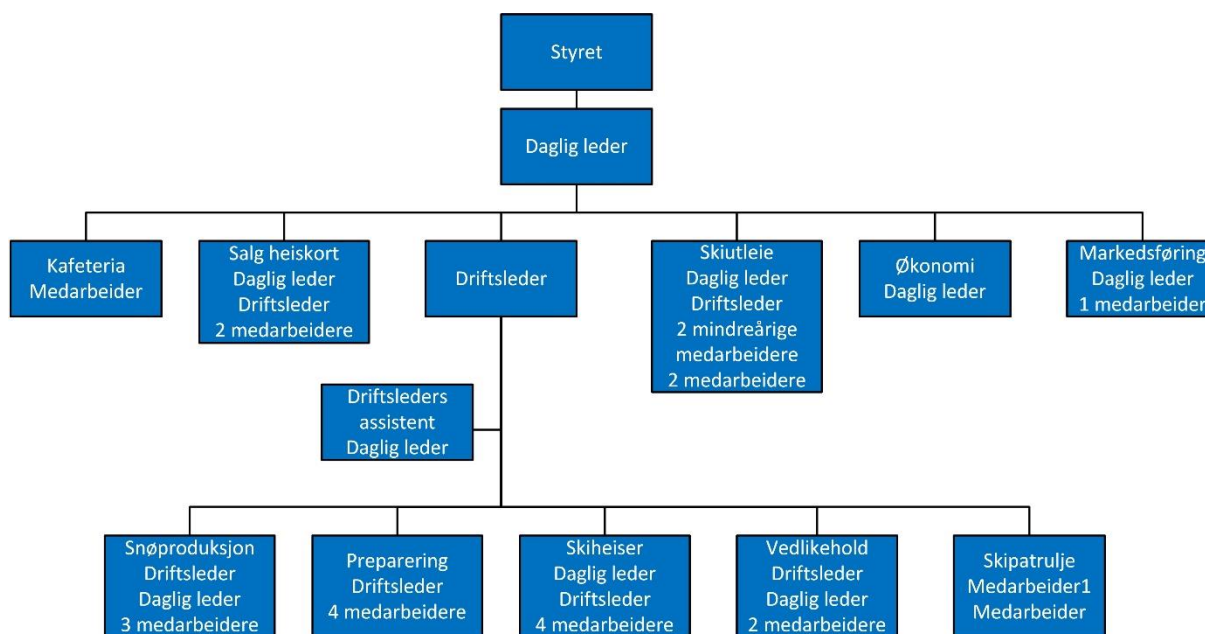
Styret

Daglig leder

Kafeteria
Medarbeider

Salg heiskort
Daglig leder
Driftsleder
2 medarbeidere

Driftsleder

Skiutleie
Daglig leder
Driftsleder
2 mindreårige medarbeidere
2 medarbeidere

Økonomi
Daglig leder

Markedsføring
Daglig leder
1 medarbeider

Driftsleders assistent
Daglig leder

Snøproduksjon
Driftsleder
Daglig leder
3 medarbeidere

Preparering
Driftsleder
4 medarbeidere

Skiheiser
Daglig leder
Driftsleder
4 medarbeidere

Vedlikehold
Driftsleder
Daglig leder
2 medarbeidere

Skipatrulje
Medarbeider1
Medarbeider